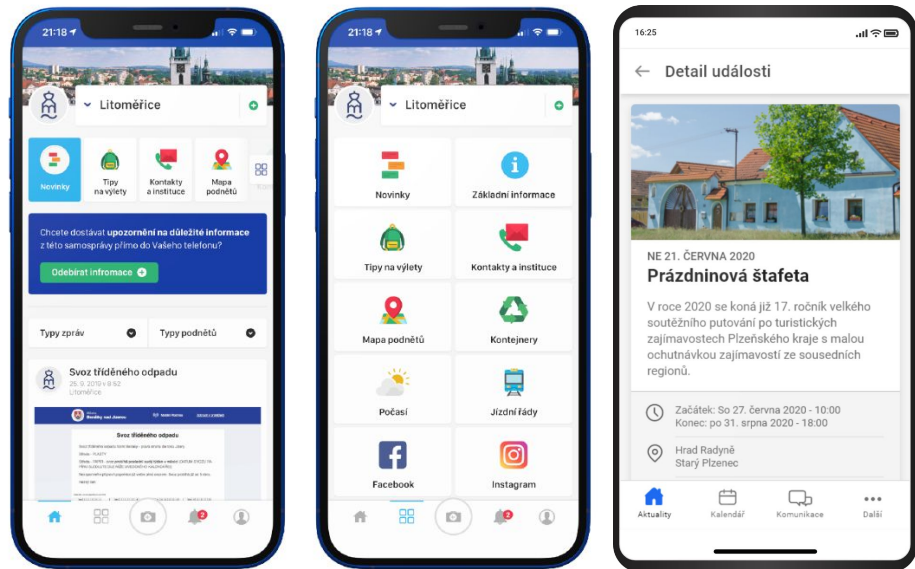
21:18

Litoměřice

Novinky

Tipy na výlety

Kontakty a instituce

Mapa podnětů

Chcete dostávat upozornění na důležité informace z této samosprávy přímo do Vašeho telefonu?

Odebírat informace

Typy zpráv

Typy podnětů

Svoz tříděného odpadu

26. 9. 2019 v 8:52

Litoměřice

Svoz tříděného odpadu

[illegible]

2

21:18

Litoměřice

Novinky

Základní informace

Tipy na výlety

Kontakty a instituce

Mapa podnětů

Kontejnery

Počasí

Jízdní řády

Facebook

Instagram

2

16:25

Detail události

NE 21. ČERVNA 2020

Prázdninová štafeta

V roce 2020 se koná již 17. ročník velkého soutěžního putování po turistických zajímavostech Plzeňského kraje s malou ochutnávkou zajímavostí ze sousedních regionů.

Začátek: So 27. června 2020 - 10:00
Konec: po 31. srpna 2020 - 18:00

Hrad Radyně
Starý Plzenec

Aktuality

Kalendář

Komunikace

Další